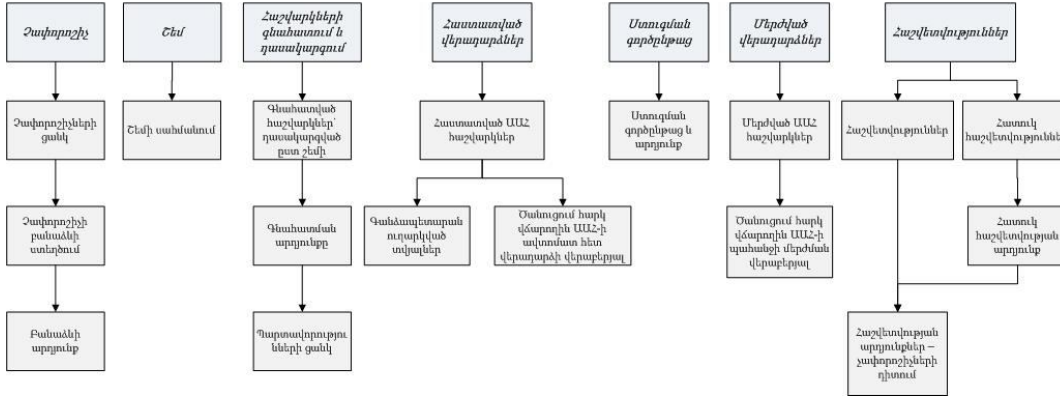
Չափորոշիչ

Չափորոշիչների ցանկ

Չափորոշիչի բանաձևի ստեղծում

Բանաձևի արդյունք

Շեմ

Շեմի սահմանում

Հաշվարկների գնահատում և դասակարգում

Գնահատված հաշվարկներ՝ դասակարգված ըստ շեմի

Գնահատման արդյունքը

Պարտավորություն ների ցանկ

Հաստատված վերադարձներ

Հաստատված ԱԱՀ հաշվարկներ

Գանձապետարան ուղարկված տվյալներ

Ծանուցում հարկ վճարողին ԱԱՀ-ի ավտոմատ հետ վերադարձի վերաբերյալ

Ստուգման գործընթաց

Ստուգման գործընթաց և արդյունք

Մերժված վերադարձներ

Մերժված ԱԱՀ հաշվարկներ

Ծանուցում հարկ վճարողին ԱԱՀ-ի պահանջի մերժման վերաբերյալ

Հաշվետվություններ

Հաշվետվություններ

Հատուկ հաշվետվություններ

Հատուկ հաշվետվության արդյունք

Հաշվետվության արդյունքներ – չափորոշիչների դիտում